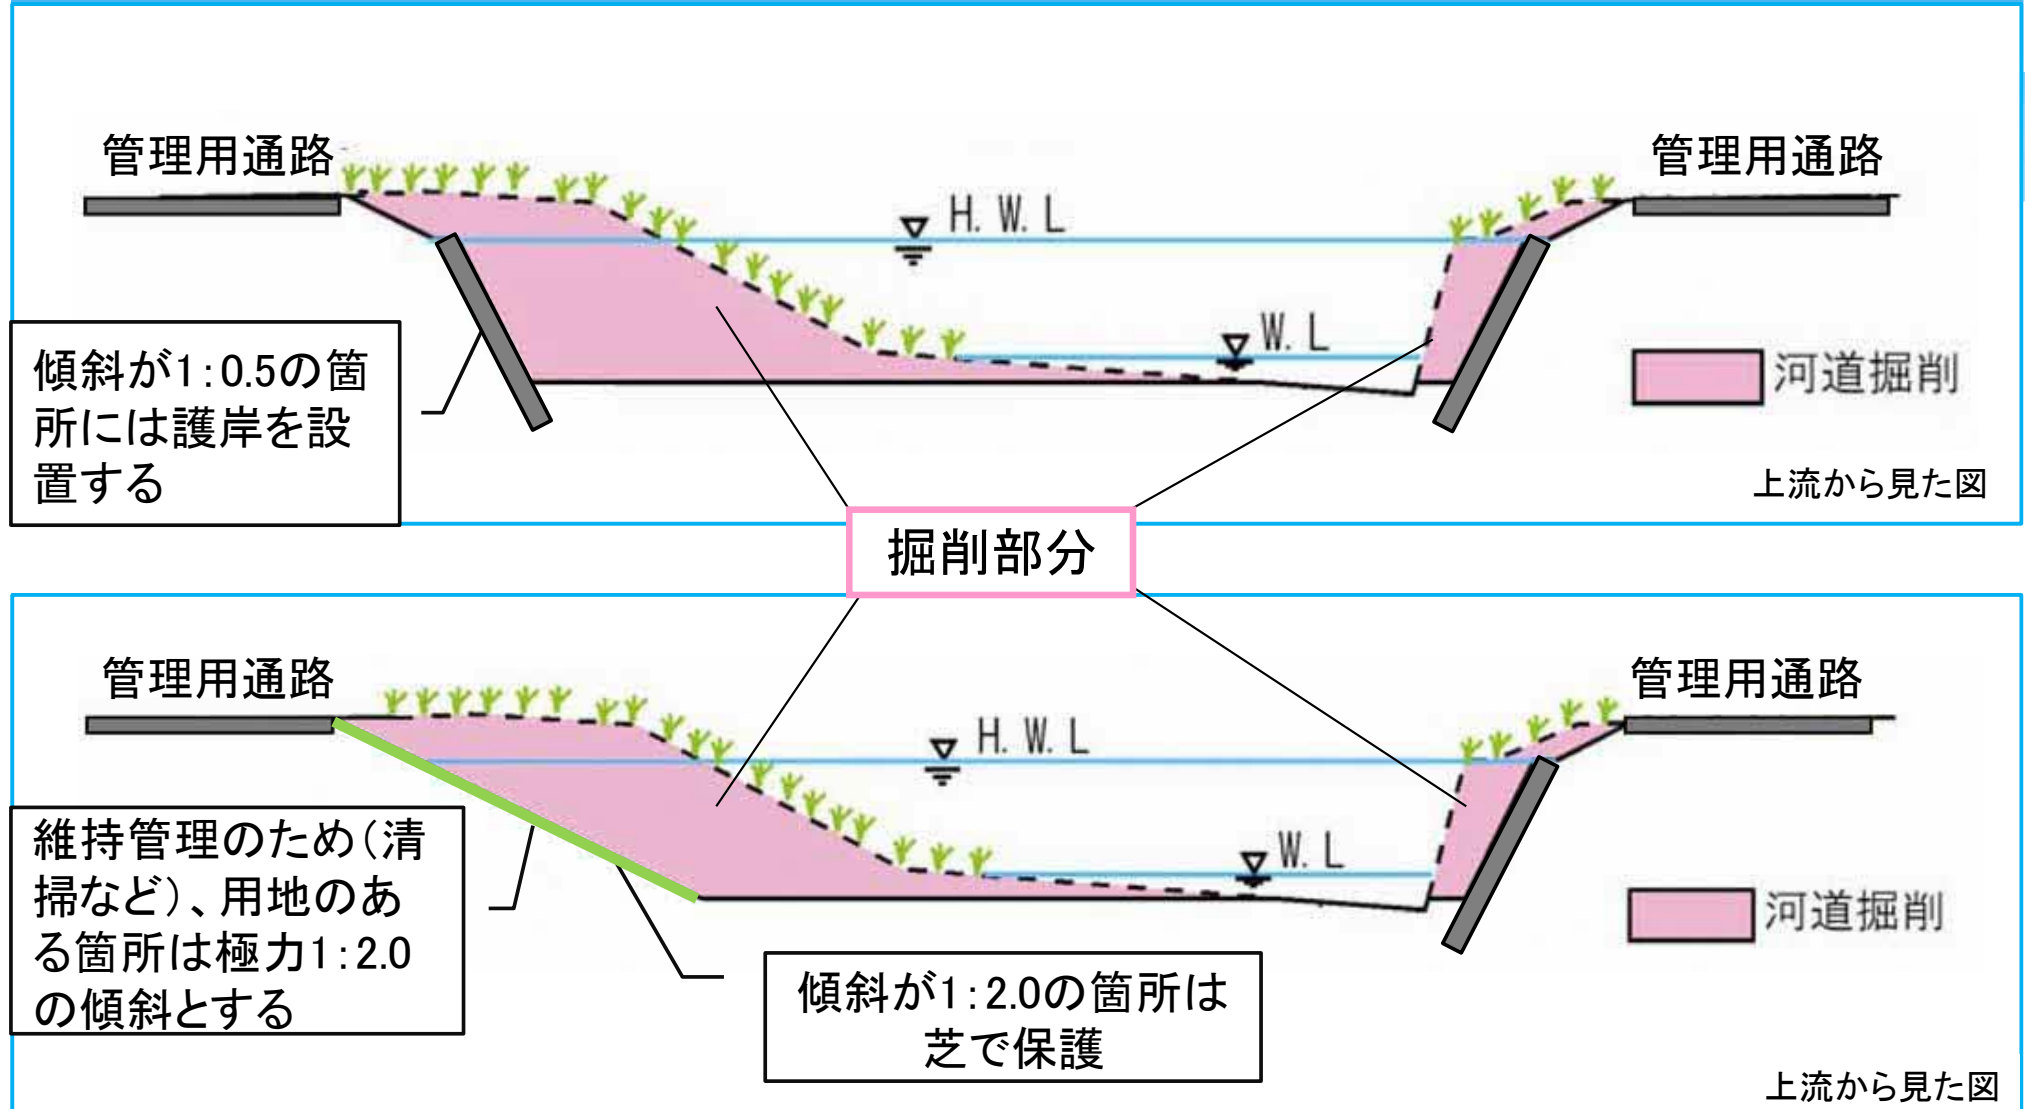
管理用通路

管理用通路

H. W. L

W. L

傾斜が1:0.5の箇所には護岸を設置する

河道掘削

上流から見た図

掘削部分

管理用通路

管理用通路

H. W. L

W. L

維持管理のため(清掃など)、用地のある箇所は極力1:2.0の傾斜とする

河道掘削

傾斜が1:2.0の箇所は芝で保護

上流から見た図